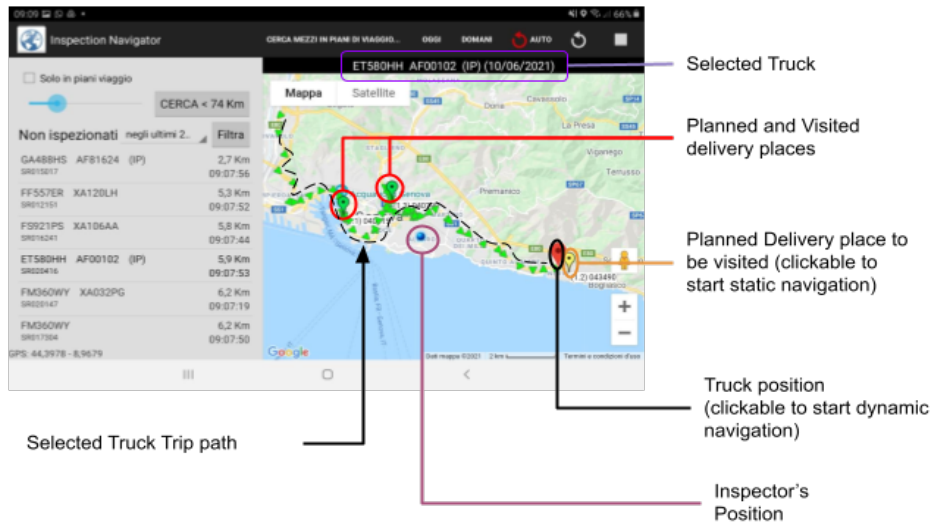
09:09 66%

Inspection Navigator

CERCA MEZZI IN PIANI DI VIAGGIO... OGGI DOMANI AUTO

ET580HH AF00102 (IP) (10/06/2021)

Selected Truck

Solo in piani viaggio

CERCA < 74 Km

Mappa Satellite

Non ispezionati negli ultimi 2.. Filtra

| | |
|---|---|
| GA488HS AF81624 (IP) SR015017 | 2,7 Km 09:07:56 |
| FF557ER XA120LH SR012151 | 5,3 Km 09:07:52 |
| FS921PS XA106AA SR016241 | 5,8 Km 09:07:44 |
| ET580HH AF00102 (IP) SR020416 | 5,9 Km 09:07:53 |
| FM360WY XA032PG SR020147 | 6,2 Km 09:07:19 |
| FM360WY SR017304 | 6,2 Km 09:07:50 |

GPS: 44,3978 - 8,9679

Cavassolo

La Presa

Viganego

Premanico

Bogliasco

Genova

(1,2) 043490

Google

Dati mappe ©2021 2 km Termini e condizioni d'uso

Planned and Visited delivery places

Planned Delivery place to be visited (clickable to start static navigation)

Truck position (clickable to start dynamic navigation)

Selected Truck Trip path

Inspector's Position